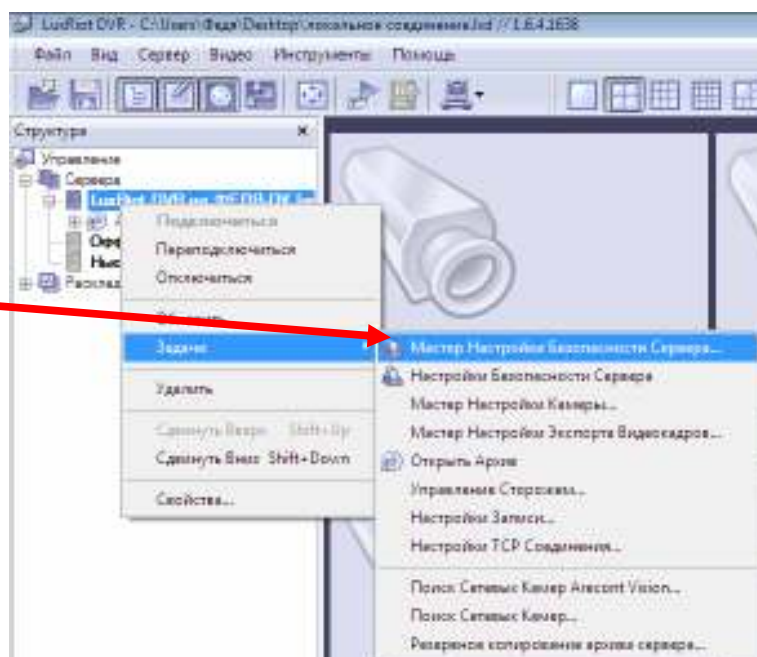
LuxRiot DVR - C:\Users\Федя\Desktop\локальное соединение.lxd // 1.6.4.1638

Файл Вид Сервер Видео Инструменты Помощь

Структура

Управление
Сервера
LuxRiot DVR on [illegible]
Расклад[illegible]

Подключиться
Переподключиться
Отключиться
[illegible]
Задачи
Удалить
Сдвинуть Вверх Shift+Up
Сдвинуть Вниз Shift+Down
Свойства...

Мастер Настройки Безопасности Сервера...
Настройки Безопасности Сервера
Мастер Настройки Камеры...
Мастер Настройки Экспорта Видеокадров...
Открыть Архив
Управление Сторожем...
Настройки Записи...
Настройки TCP Соединения...
Поиск Сетевых Камер Arecont Vision...
Поиск Сетевых Камер...
Резервное копирование архива сервера...